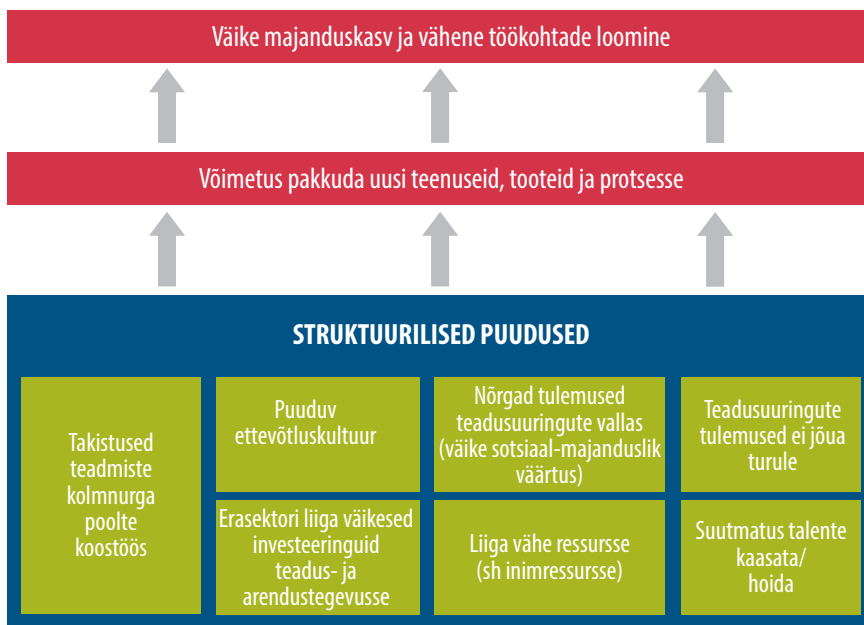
Väike majanduskasv ja vähene töökohtade loomine

Võimetus pakkuda uusi teenuseid, tooteid ja protsesse

STRUKTUURILISED PUUDUSED

Takistused teadmiste kolmnurga poolte koostöös

Puuduv ettevõtluskultuur

Nõrgad tulemused teadusuuringute vallas (väike sotsiaal-majanduslik väärtus)

Teadusuuringute tulemused ei jõua turule

Erasektori liiga väikesed investeeringuid teadus- ja arendustegevusse

Liiga vähe ressursse (sh inimressursse)

Suutmatus talente kaasata/ hoida